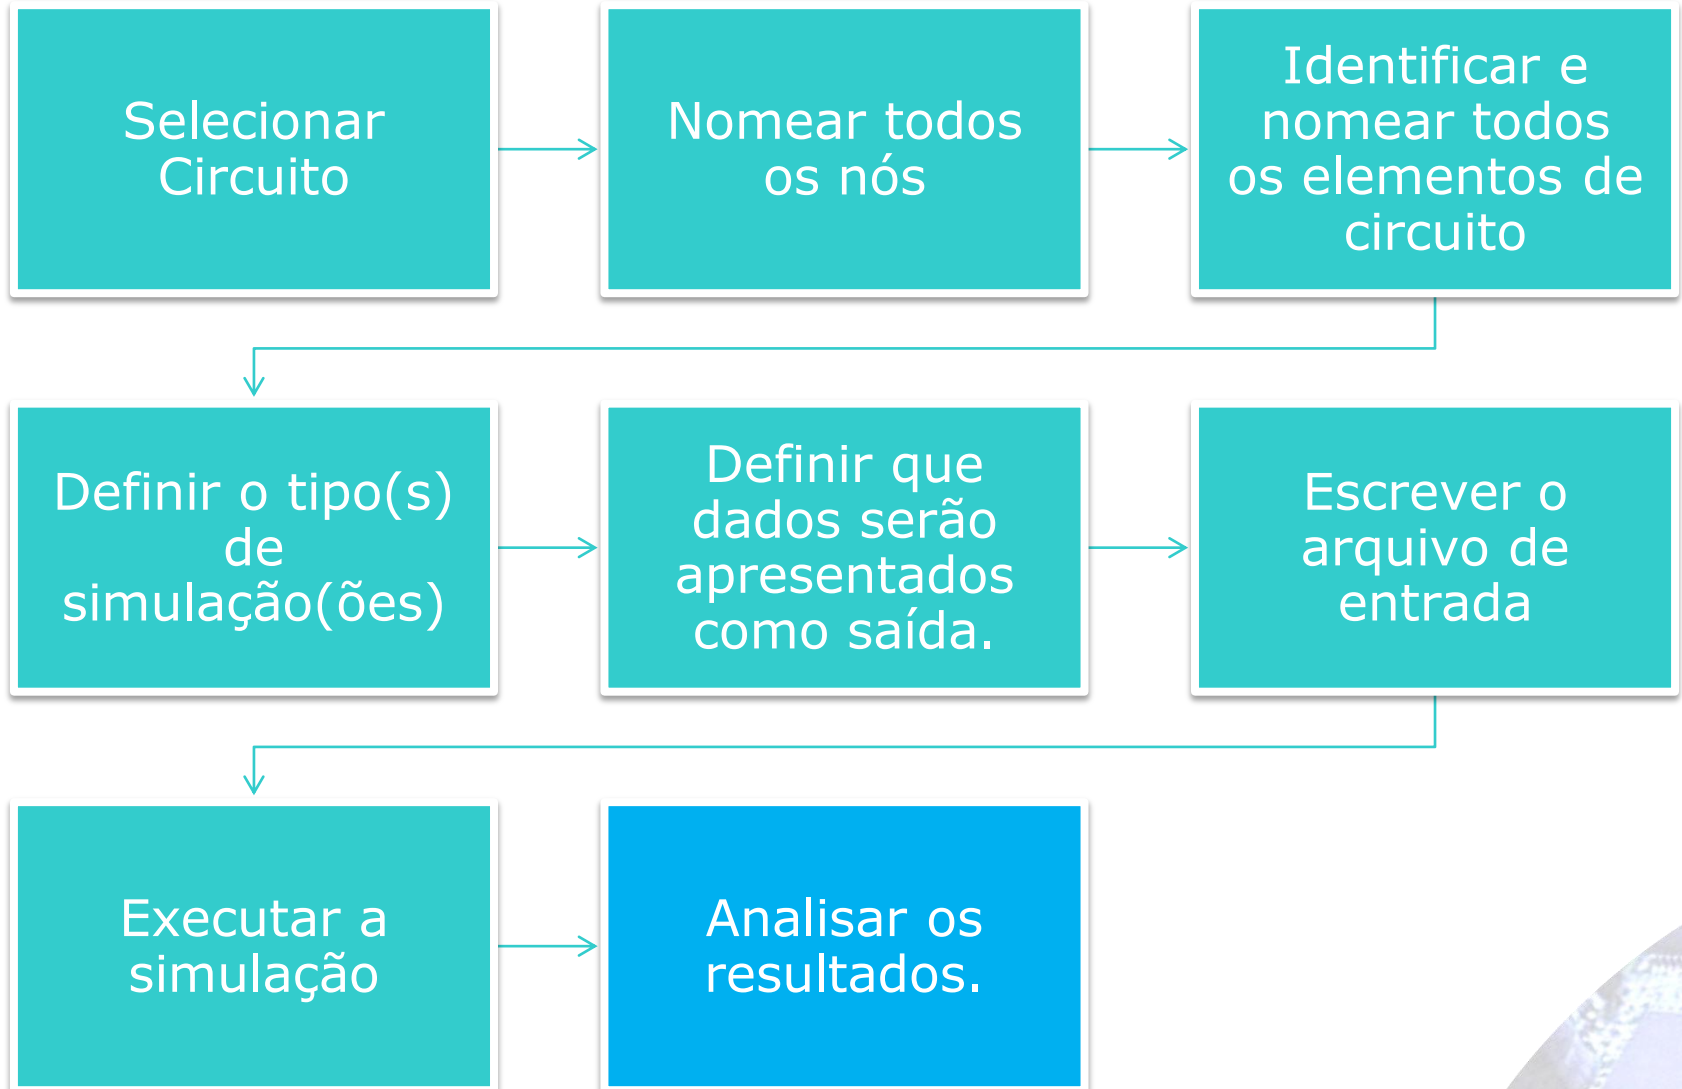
Selecionar Circuito

Nomear todos os nós

Identificar e nomear todos os elementos de circuito

Definir o tipo(s) de simulação(ões)

Definir que dados serão apresentados como saída.

Escrever o arquivo de entrada

Executar a simulação

Analisar os resultados.